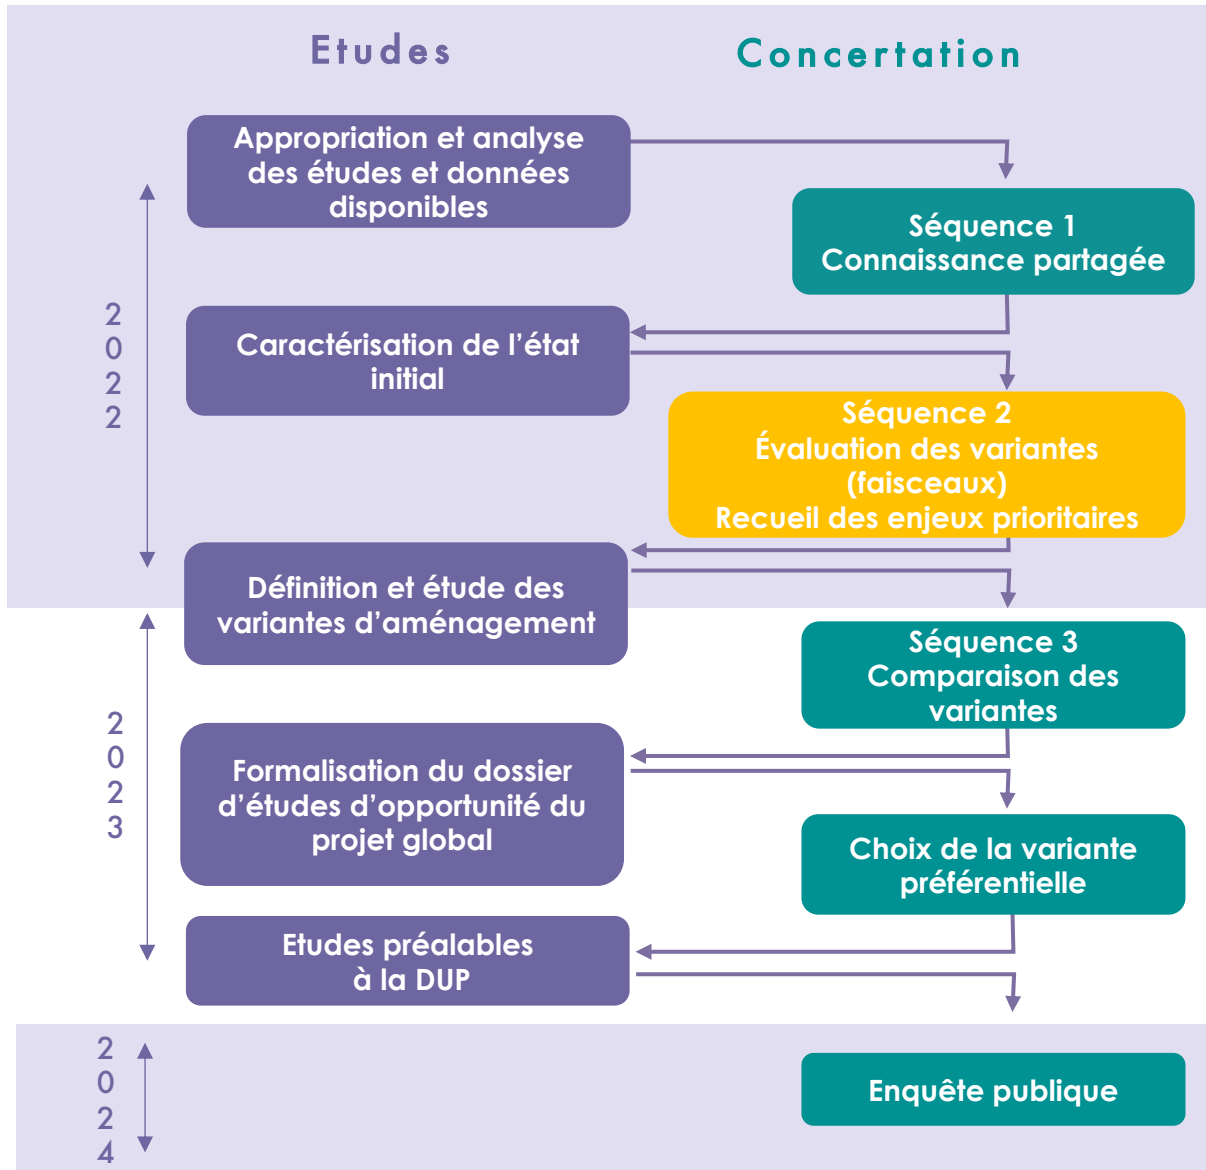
Etudes

Concertation

Appropriation et analyse des études et données disponibles

Séquence 1
Connaissance partagée

2022

Caractérisation de l’état initial

Séquence 2
Évaluation des variantes (faisceaux)
Recueil des enjeux prioritaires

Définition et étude des variantes d’aménagement

Séquence 3
Comparaison des variantes

2023

Formalisation du dossier d’études d’opportunité du projet global

Choix de la variante préférentielle

Etudes préalables à la DUP

2024

Enquête publique